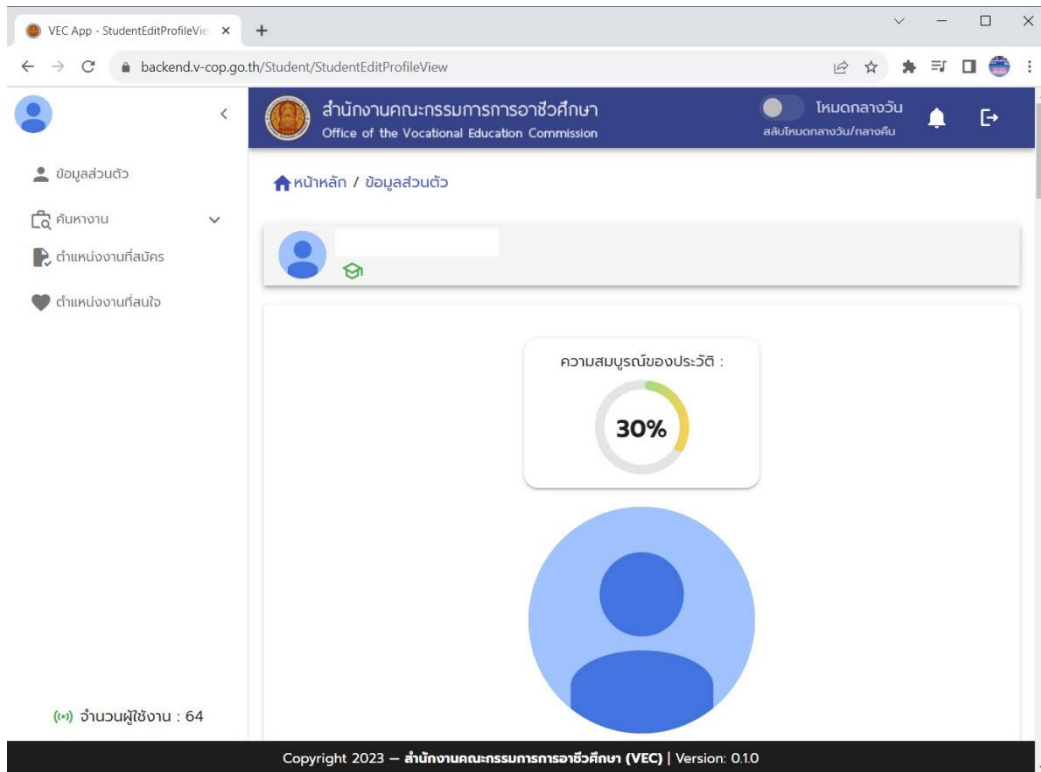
VEC App - StudentEditProfileVie ×
backend.v-cop.go.th/Student/StudentEditProfileView

สำนักงานคณะกรรมการการอาชีวศึกษา
Office of the Vocational Education Commission

โหมดกลางวัน
สลับโหมดกลางวัน/กลางคืน

ข้อมูลส่วนตัว
ค้นหางาน
ตำแหน่งงานที่สมัคร
ตำแหน่งงานที่สนใจ

หน้าหลัก / ข้อมูลส่วนตัว

ความสมบูรณ์ของประวัติ :
30%

จำนวนผู้ใช้งาน : 64

Copyright 2023 — สำนักงานคณะกรรมการการอาชีวศึกษา (VEC) | Version: 0.1.0